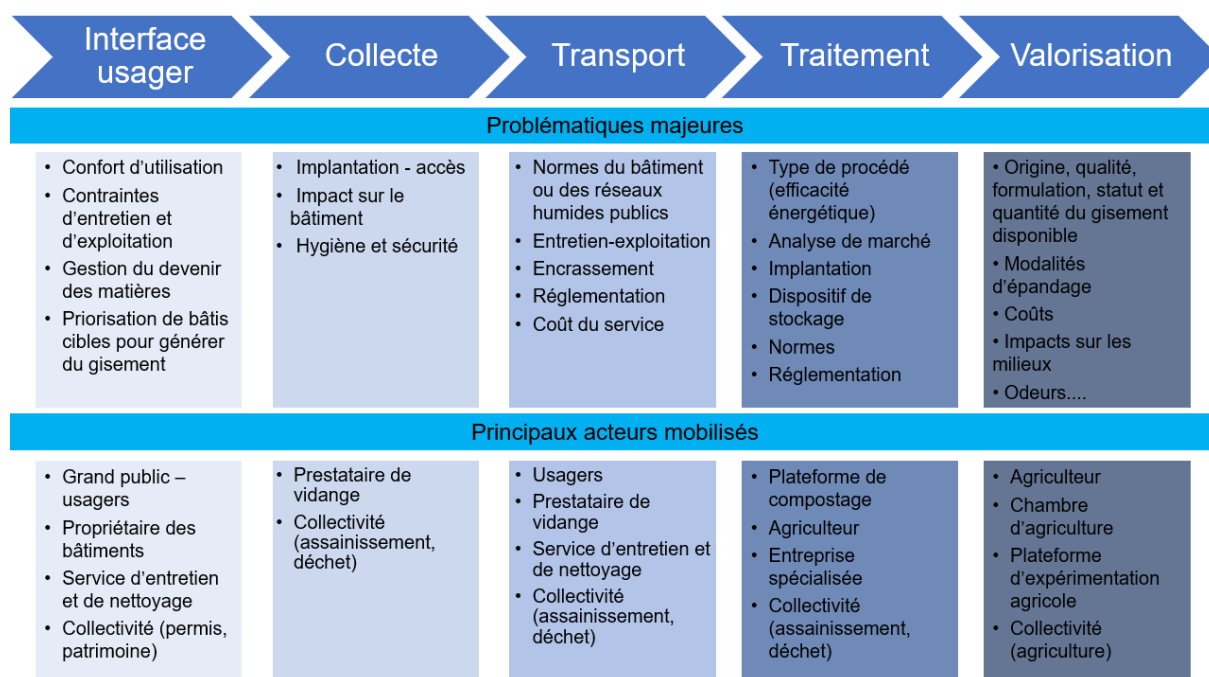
Interface usager

Collecte

Transport

Traitement

Valorisation

Problématiques majeures

• Confort d'utilisation
• Contraintes d'entretien et d'exploitation
• Gestion du devenir des matières
• Priorisation de bâtis cibles pour générer du gisement

• Implantation - accès
• Impact sur le bâtiment
• Hygiène et sécurité

• Normes du bâtiment ou des réseaux humides publics
• Entretien-exploitation
• Encrassement
• Réglementation
• Coût du service

• Type de procédé (efficacité énergétique)
• Analyse de marché
• Implantation
• Dispositif de stockage
• Normes
• Réglementation

• Origine, qualité, formulation, statut et quantité du gisement disponible
• Modalités d'épandage
• Coûts
• Impacts sur les milieux
• Odeurs....

Principaux acteurs mobilisés

• Grand public – usagers
• Propriétaire des bâtiments
• Service d'entretien et de nettoyage
• Collectivité (permis, patrimoine)

• Prestataire de vidange
• Collectivité (assainissement, déchet)

• Usagers
• Prestataire de vidange
• Service d'entretien et de nettoyage
• Collectivité (assainissement, déchet)

• Plateforme de compostage
• Agriculteur
• Entreprise spécialisée
• Collectivité (assainissement, déchet)

• Agriculteur
• Chambre d'agriculture
• Plateforme d'expérimentation agricole
• Collectivité (agriculture)